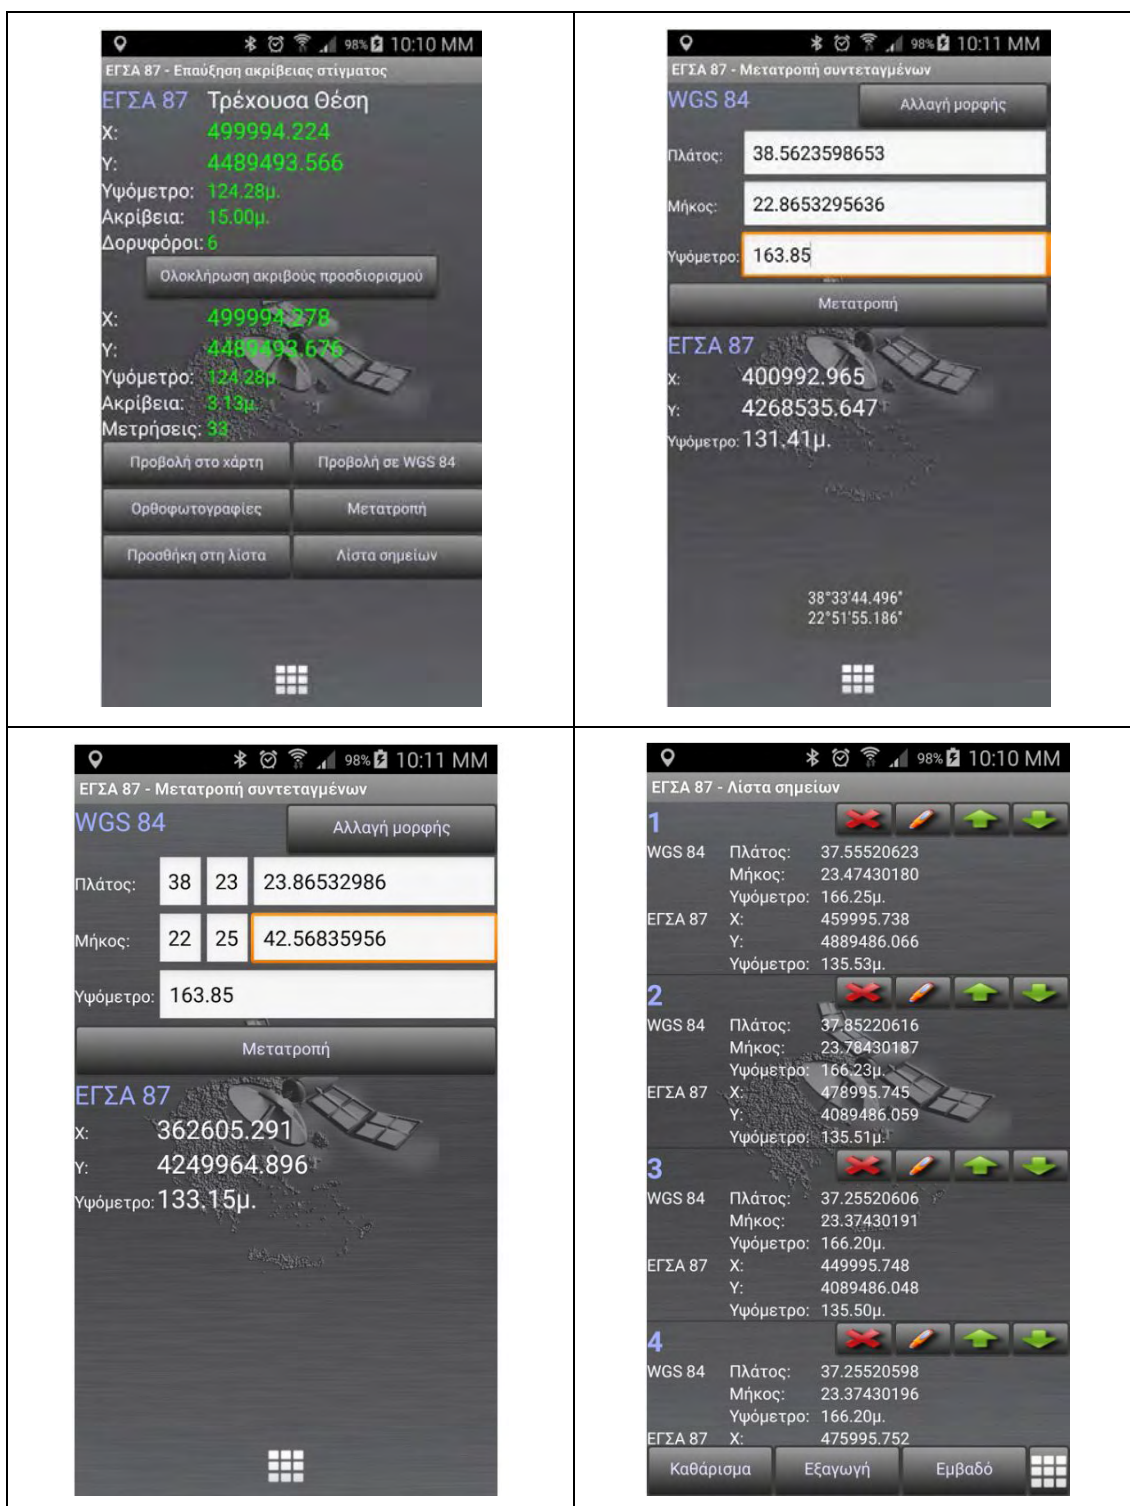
98% 10:10 ΜΜ
ΕΓΣΑ 87 - Επαύξηση ακρίβειας στίγματος
ΕΓΣΑ 87 Τρέχουσα Θέση
Χ: 499994.224
Υ: 4489493.566
Υψόμετρο: 124.28μ.
Ακρίβεια: 15.00μ.
Δορυφόροι: 6
Ολοκλήρωση ακριβούς προσδιορισμού
Χ: 499994.278
Υ: 4489493.676
Υψόμετρο: 124.28μ.
Ακρίβεια: 3.13μ.
Μετρήσεις: 33
Προβολή στο χάρτη
Προβολή σε WGS 84
Ορθοφωτογραφίες
Μετατροπή
Προσθήκη στη λίστα
Λίστα σημείων

98% 10:11 ΜΜ
ΕΓΣΑ 87 - Μετατροπή συντεταγμένων
WGS 84
Αλλαγή μορφής
Πλάτος: 38.5623598653
Μήκος: 22.8653295636
Υψόμετρο: 163.85
Μετατροπή
ΕΓΣΑ 87
Χ: 400992.965
Υ: 4268535.647
Υψόμετρο: 131.41μ.
38°33'44.496"
22°51'55.186"

98% 10:11 ΜΜ
ΕΓΣΑ 87 - Μετατροπή συντεταγμένων
WGS 84
Αλλαγή μορφής
Πλάτος: 38 23 23.86532986
Μήκος: 22 25 42.56835956
Υψόμετρο: 163.85
Μετατροπή
ΕΓΣΑ 87
Χ: 362605.291
Υ: 4249964.896
Υψόμετρο: 133.15μ.

98% 10:10 ΜΜ
ΕΓΣΑ 87 - Λίστα σημείων
1
WGS 84 Πλάτος: 37.55520623
Μήκος: 23.47430180
Υψόμετρο: 166.25μ.
ΕΓΣΑ 87 Χ: 459995.738
Υ: 4889486.066
Υψόμετρο: 135.53μ.
2
WGS 84 Πλάτος: 37.85220616
Μήκος: 23.78430187
Υψόμετρο: 166.23μ.
ΕΓΣΑ 87 Χ: 478995.745
Υ: 4089486.059
Υψόμετρο: 135.51μ.
3
WGS 84 Πλάτος: 37.25520606
Μήκος: 23.37430191
Υψόμετρο: 166.20μ.
ΕΓΣΑ 87 Χ: 449995.748
Υ: 4089486.048
Υψόμετρο: 135.50μ.
4
WGS 84 Πλάτος: 37.25520598
Μήκος: 23.37430196
Υψόμετρο: 166.20μ.
ΕΓΣΑ 87 Χ: 475995.752
Καθάρισμα
Εξαγωγή
Εμβαδό